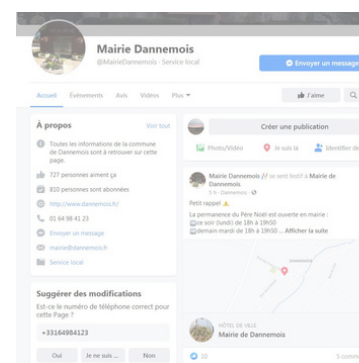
Mairie Dannemois
@MairieDannemois · Service local

Envoyer un message

Accueil Événements Avis Vidéos Plus

J'aime

À propos
Voir tout

Toutes les informations de la commune de Dannemois sont à retrouver sur cette page.

727 personnes aiment ça

810 personnes sont abonnées

http://www.dannemois.fr/

01 64 98 41 23

Envoyer un message

mairie@dannemois.fr

Service local

Suggérer des modifications
Est-ce le numéro de téléphone correct pour cette Page ?

+33164984123

Oui Je ne sais... Non

Créer une publication

Photo/vidéo Je suis là Identifier des

Mairie Dannemois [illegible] Mairie de Dannemois
5 h · Dannemois

Petit rappel

La permanence du Père Noël est ouverte en mairie :
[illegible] soir (lundi) de 18h à 19h30
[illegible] demain mardi de 18h à 19h30 ... Afficher la suite

HÔTEL DE VILLE
Mairie de Dannemois

10

5 comm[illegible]